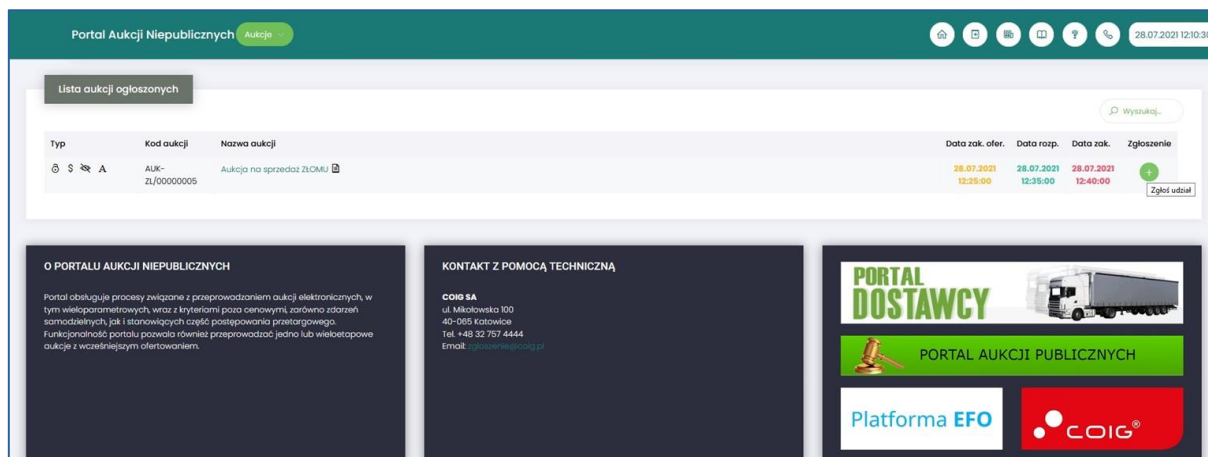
Portal Aukcji Niepublicznych Aukcje

28.07.2021 12:10:30

Lista aukcji ogłoszonych

Wyszukaj...

| Typ | Kod aukcji | Nazwa aukcji | Data zak. ofer. | Data rozp. | Data zak. | Zgłoszenie |
|---|---|---|---|---|---|---|
| $ A | AUK-ZL/00000005 | Aukcja na sprzedaż ZŁOMU | 28.07.2021 12:25:00 | 28.07.2021 12:35:00 | 28.07.2021 12:40:00 | + |

Zgłoś udział

O PORTALU AUKCJI NIEPUBLICZNYCH

Portal obsługuje procesy związane z przeprowadzaniem aukcji elektronicznych, w tym wieloparametrowych, wraz z kryteriami poza cenowymi, zarówno zdarzeń samodzielnych, jak i stanowiących część postępowania przetargowego. Funkcjonalność portalu pozwala również przeprowadzać jedno lub wieloetapowe aukcje z wcześniejszym ofertowaniem.

KONTAKT Z POMOCĄ TECHNICZNĄ

COIG SA
ul. Mikołowska 100
40-065 Katowice
Tel. +48 32 757 4444
Email: zgloszenie@coig.pl

PORTAL DOSTAWCY

PORTAL AUKCJI PUBLICZNYCH

Platforma EFO

COIG®